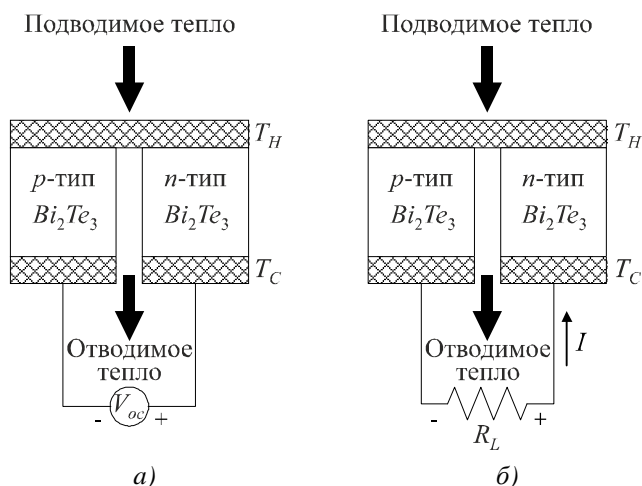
Подводимое тепло

$T_H$

$p$-тип $Bi_2Te_3$

$n$-тип $Bi_2Te_3$

$T_C$

Отводимое тепло

- $V_{oc}$ +

а)

Подводимое тепло

$T_H$

$p$-тип $Bi_2Te_3$

$n$-тип $Bi_2Te_3$

$T_C$

Отводимое тепло

$I$

- $R_L$ +

б)